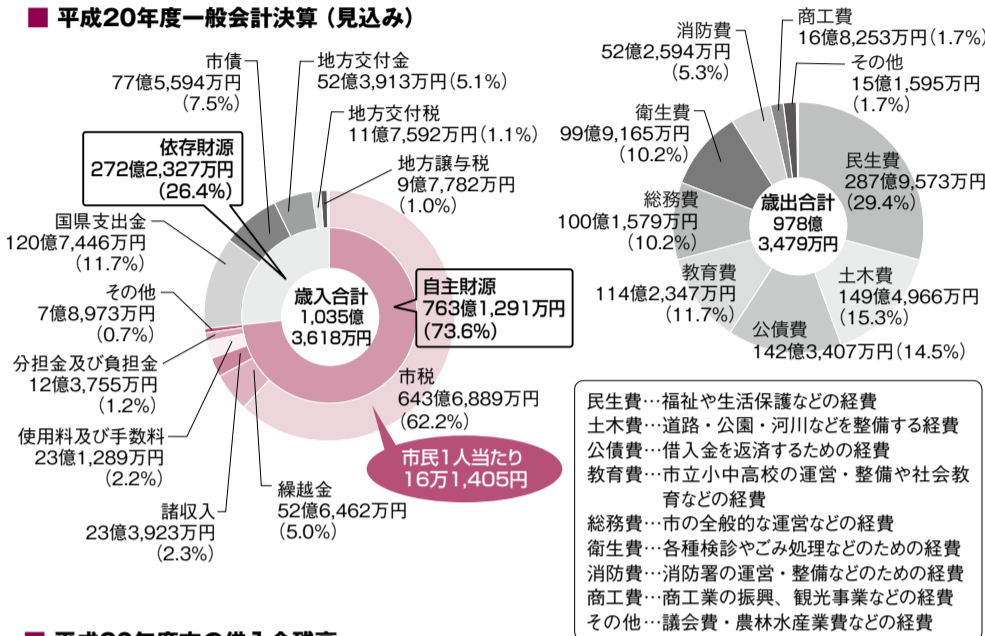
平成20年度一般会計決算（見込み）

市債
77億5,594万円
（7.5%）

地方交付金
52億3,913万円（5.1%）

地方交付税
11億7,592万円（1.1%）

依存財源
272億2,327万円
（26.4%）

地方譲与税
9億7,782万円
（1.0%）

国県支出金
120億7,446万円
（11.7%）

その他
7億8,973万円
（0.7%）

歳入合計
1,035億
3,618万円

自主財源
763億1,291万円
（73.6%）

分担金及び負担金
12億3,755万円
（1.2%）

使用料及び手数料
23億1,289万円
（2.2%）

市税
643億6,889万円
（62.2%）

市民1人当たり
16万1,405円

諸収入
23億3,923万円
（2.3%）

繰越金
52億6,462万円
（5.0%）

消防費
52億2,594万円
（5.3%）

商工費
16億8,253万円（1.7%）

その他
15億1,595万円
（1.7%）

衛生費
99億9,165万円
（10.2%）

民生費
287億9,573万円
（29.4%）

総務費
100億1,579万円
（10.2%）

歳出合計
978億
3,479万円

教育費
114億2,347万円
（11.7%）

土木費
149億4,966万円
（15.3%）

公債費
142億3,407万円（14.5%）

民生費…福祉や生活保護などの経費
土木費…道路・公園・河川などを整備する経費
公債費…借入金を返済するための経費
教育費…市立小中高校の運営・整備や社会教育などの経費
総務費…市の全般的な運営などの経費
衛生費…各種検診やごみ処理などのための経費
消防費…消防署の運営・整備などのための経費
商工費…商工業の振興、観光事業などの経費
その他…議会費・農林水産業費などの経費

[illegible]